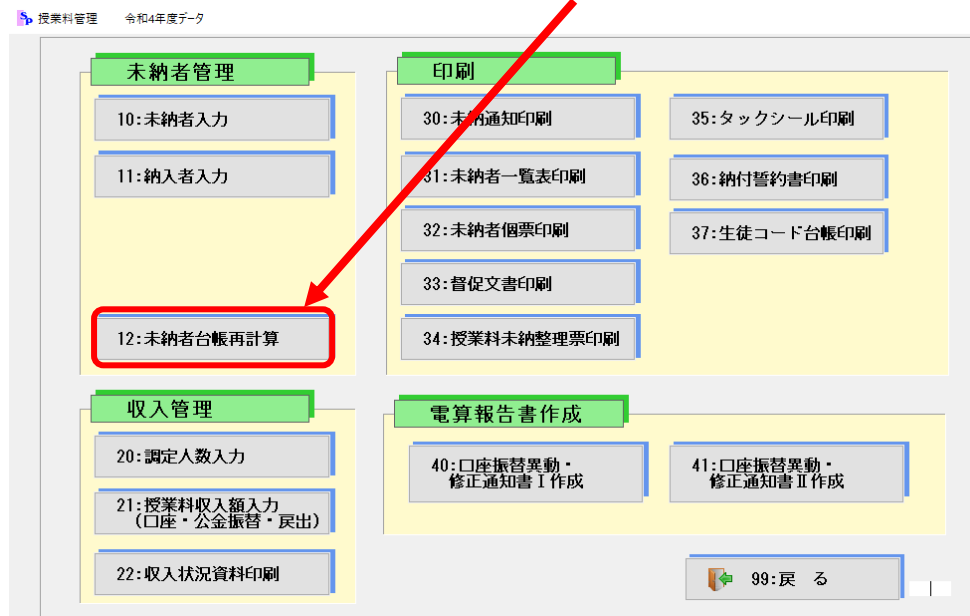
授業料管理　令和4年度データ

未納者管理

10:未納者入力

11:納入者入力

12:未納者台帳再計算

印刷

30:未納通知印刷

31:未納者一覧表印刷

32:未納者個票印刷

33:督促文書印刷

34:授業料未納整理票印刷

35:タックシール印刷

36:納付誓約書印刷

37:生徒コード台帳印刷

収入管理

20:調定人数入力

21:授業料収入額入力
（口座・公金振替・戻出）

22:収入状況資料印刷

電算報告書作成

40:口座振替異動・
修正通知書Ⅰ作成

41:口座振替異動・
修正通知書Ⅱ作成

99:戻　る